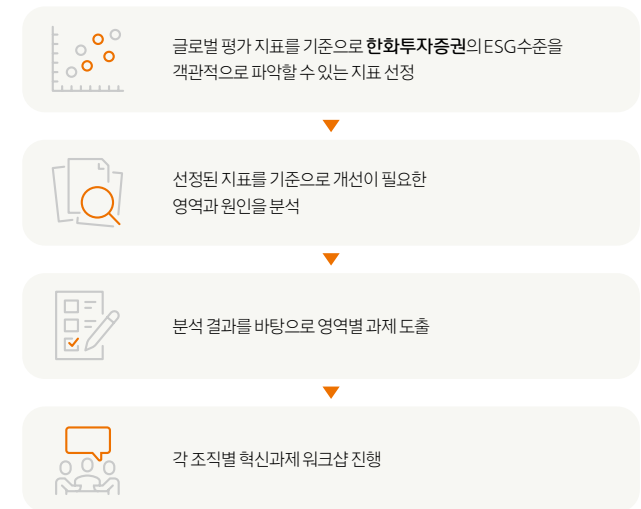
글로벌 평가 지표를 기준으로 한화투자증권의 ESG수준을 객관적으로 파악할 수 있는 지표 선정

선정된 지표를 기준으로 개선이 필요한 영역과 원인을 분석

분석 결과를 바탕으로 영역별 과제 도출

각 조직별 혁신과제 워크샵 진행